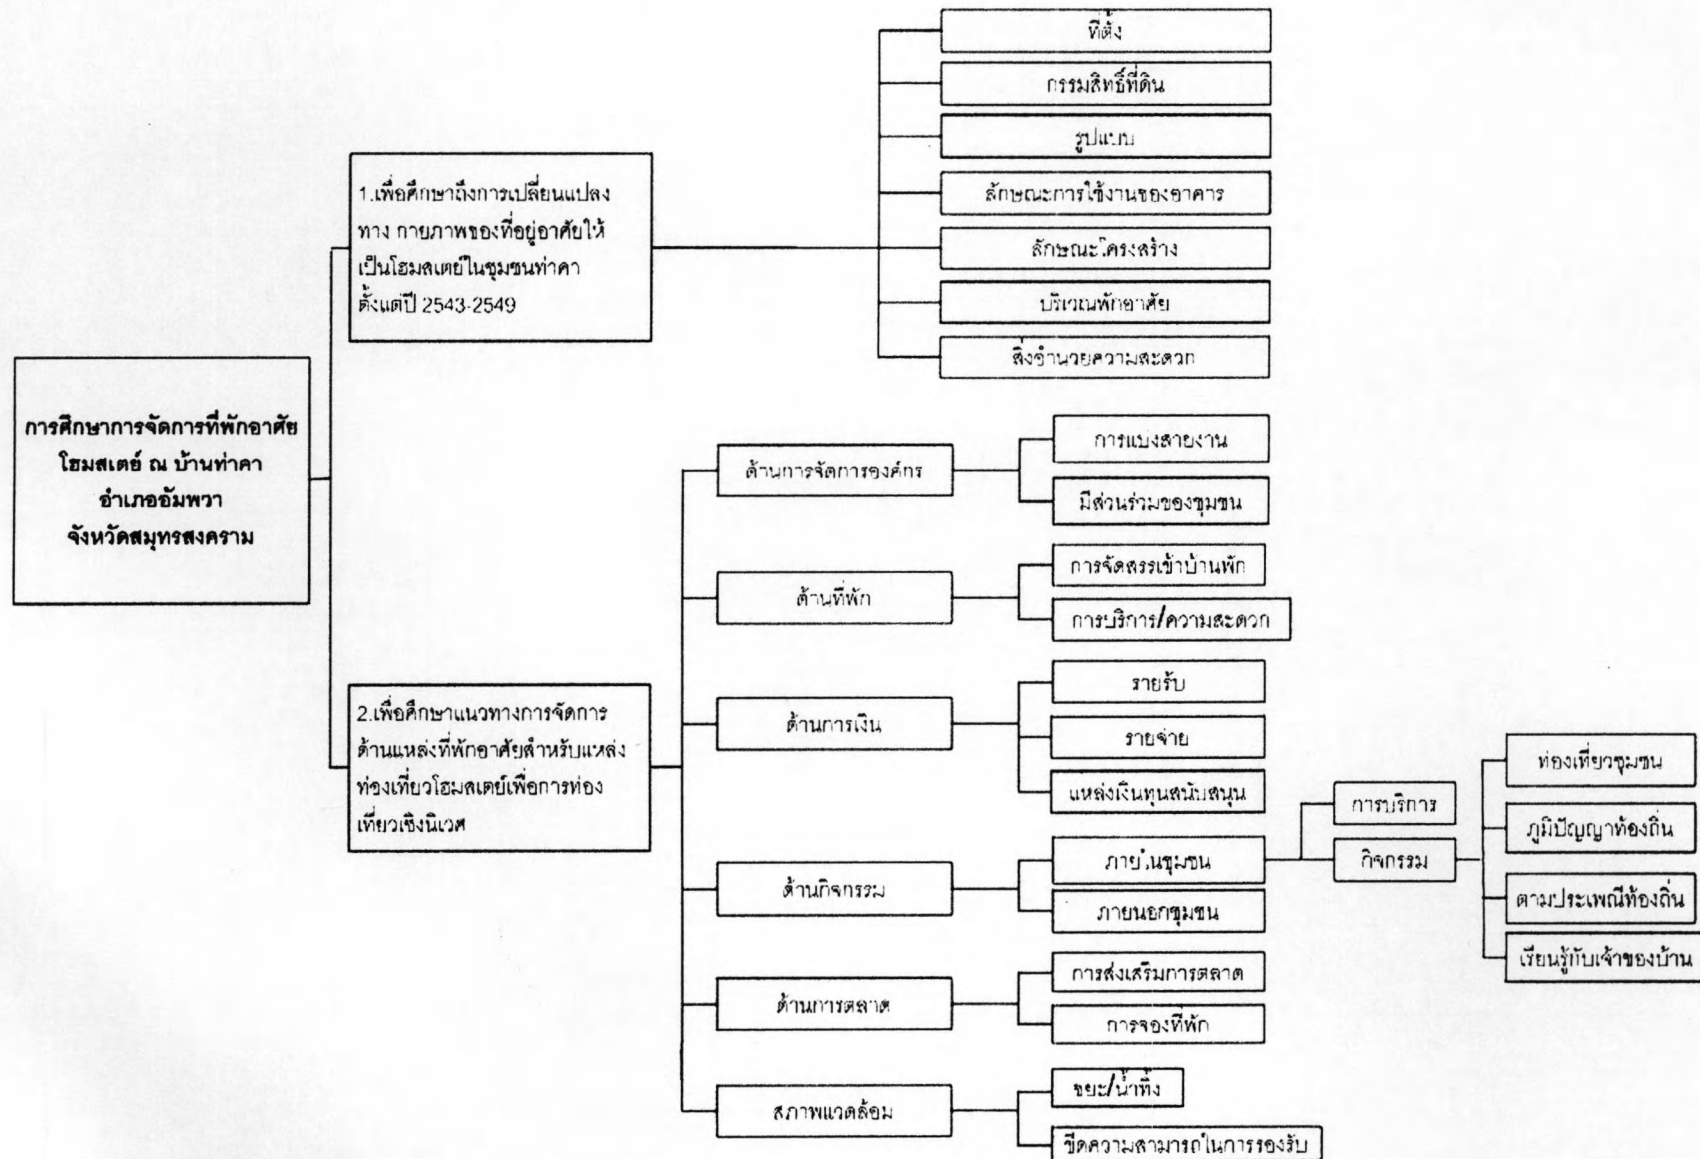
การศึกษาการจัดการที่พักอาศัย โฮมสเตย์ ณ บ้านท่าคา อำเภออัมพวา จังหวัดสมุทรสงคราม

1.เพื่อศึกษาถึงการเปลี่ยนแปลงทาง กายภาพของที่อยู่อาศัยให้เป็นโฮมสเตย์ในชุมชนท่าคา ตั้งแต่ปี 2543-2549

ที่ตั้ง

กรรมสิทธิ์ที่ดิน

รูปแบบ

ลักษณะการใช้งานของอาคาร

ลักษณะโครงสร้าง

บริเวณพักอาศัย

สิ่งอำนวยความสะดวก

2.เพื่อศึกษาแนวทางการจัดการด้านแหล่งที่พักอาศัยสำหรับแหล่งท่องเที่ยวโฮมสเตย์เพื่อการท่องเที่ยวเชิงนิเวศ

ด้านการจัดการองค์กร

การแบ่งสายงาน

มีส่วนร่วมของชุมชน

ด้านที่พัก

การจัดสรรเข้าบ้านพัก

การบริการ/ความสะดวก

ด้านการเงิน

รายรับ

รายจ่าย

แหล่งเงินทุนสนับสนุน

ด้านกิจกรรม

ภายในชุมชน

การบริการ

กิจกรรม

ท่องเที่ยวชุมชน

ภูมิปัญญาท้องถิ่น

ตามประเพณีท้องถิ่น

เรียนรู้กับเจ้าของบ้าน

ภายนอกชุมชน

ด้านการตลาด

การส่งเสริมการตลาด

การจองที่พัก

สภาพแวดล้อม

ขยะ/น้ำทิ้ง

ขีดความสามารถในการรองรับ